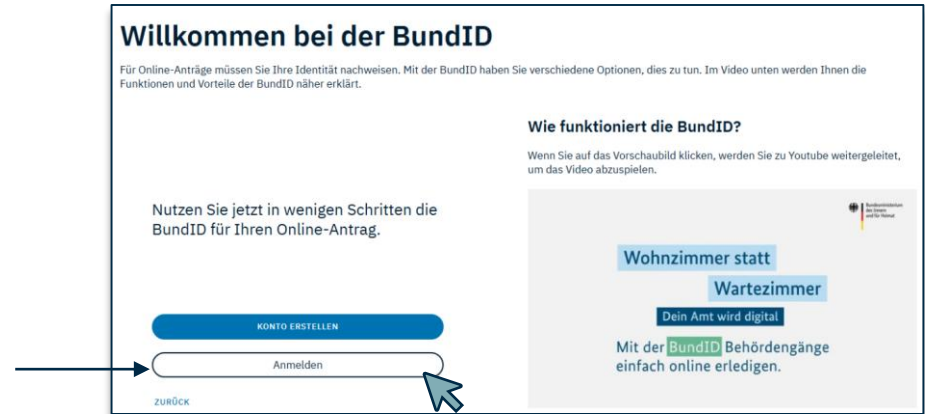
Willkommen bei der BundID

Für Online-Anträge müssen Sie Ihre Identität nachweisen. Mit der BundID haben Sie verschiedene Optionen, dies zu tun. Im Video unten werden Ihnen die Funktionen und Vorteile der BundID näher erklärt.

Nutzen Sie jetzt in wenigen Schritten die BundID für Ihren Online-Antrag.

KONTO ERSTELLEN

Anmelden

ZURÜCK

Wie funktioniert die BundID?

Wenn Sie auf das Vorschaubild klicken, werden Sie zu Youtube weitergeleitet, um das Video abzuspielen.

Bundesministerium des Innern und für Heimat

Wohnzimmer statt

Wartezimmer

Dein Amt wird digital

Mit der BundID Behördengänge einfach online erledigen.